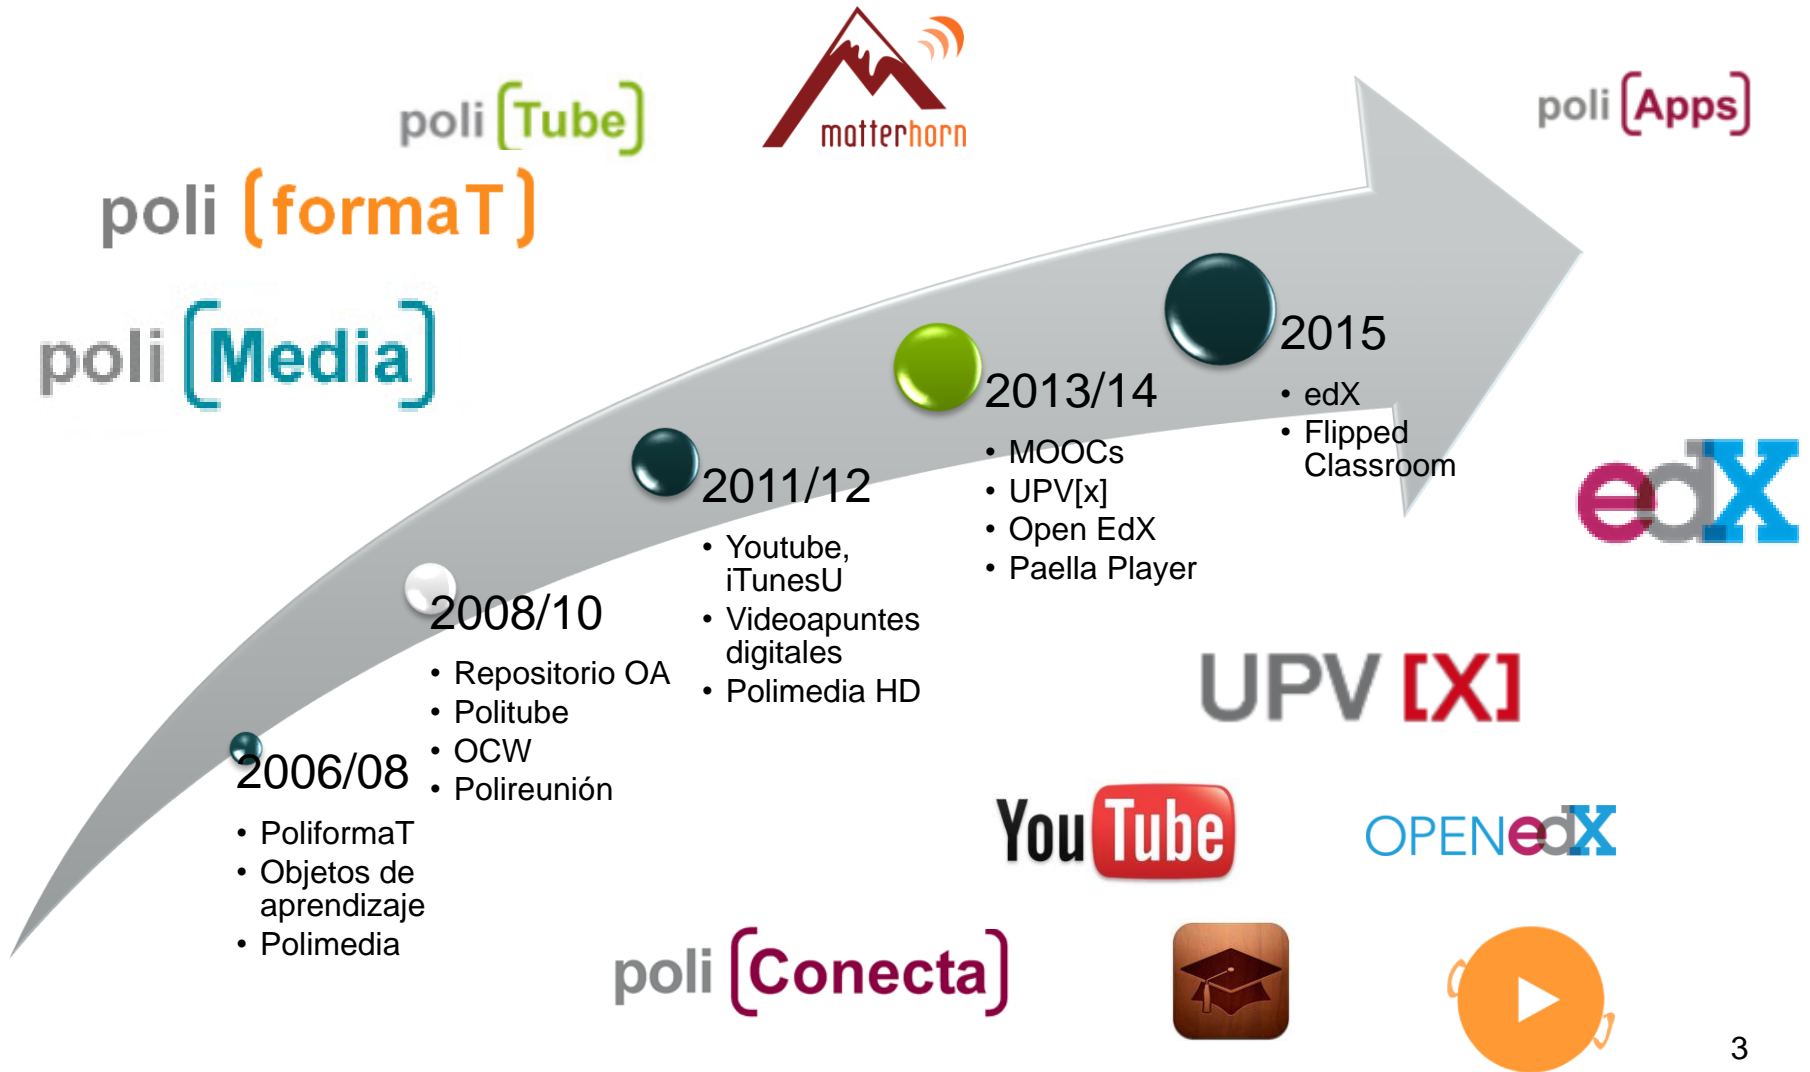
poli [Tube]

matterhorn

poli [Apps]

poli [formaT]

poli [Media]

2006/08
• PoliformaT
• Objetos de aprendizaje
• Polimedia

2008/10
• Repositorio OA
• Politube
• OCW
• Polireunión

2011/12
• Youtube, iTunesU
• Videoapuntes digitales
• Polimedia HD

2013/14
• MOOCs
• UPV[x]
• Open EdX
• Paella Player

2015
• edX
• Flipped Classroom

edX

UPV [X]

YouTube

OPENedX

poli [Conecta]

3